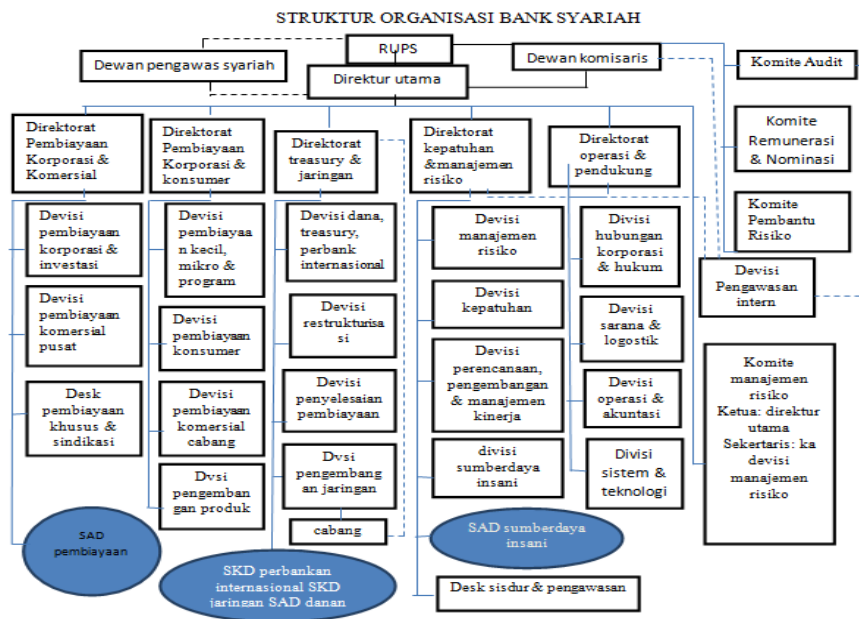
STRUKTUR ORGANISASI BANK SYARIAH

RUPS

Dewan pengawas syariah

Dewan komisaris

Komite Audit

Direktur utama

Komite Remunerasi & Nominasi

Komite Pembantu Risiko

Direktorat Pembiayaan Korporasi & Komersial

Direktorat Pembiayaan Korporasi & konsumer

Direktorat treasury & jaringan

Direktorat kepatuhan &manajemen risiko

Direktorat operasi & pendukung

Devisi pembiayaan korporasi & investasi

Devisi pembiayaan komersial pusat

Desk pembiayaan khusus & sindikasi

SAD pembiayaan

Devisi pembiayaan kecil, mikro & program

Devisi pembiayaan konsumer

Devisi pembiayaan komersial cabang

Dvsi pengembangan produk

Devisi dana, treasury, perbank internasional

Devisi restrukturisasi

Devisi penyelesaian pembiayaan

Dvsi pengembangan jaringan

cabang

SKD perbankan internasional SKD jaringan SAD danan

Devisi manajemen risiko

Devisi kepatuhan

Devisi perencanaan, pengembangan & manajemen kinerja

divisi sumberdaya insani

SAD sumberdaya insani

Desk sisdur & pengawasan

Divisi hubungan korporasi & hukum

Devisi sarana & logostik

Devisi operasi & akuntasi

Divisi sistem & teknologi

Devisi Pengawasan intern

Komite manajemen risiko Ketua: direktur utama Sekertaris: ka devisi manajemen risiko